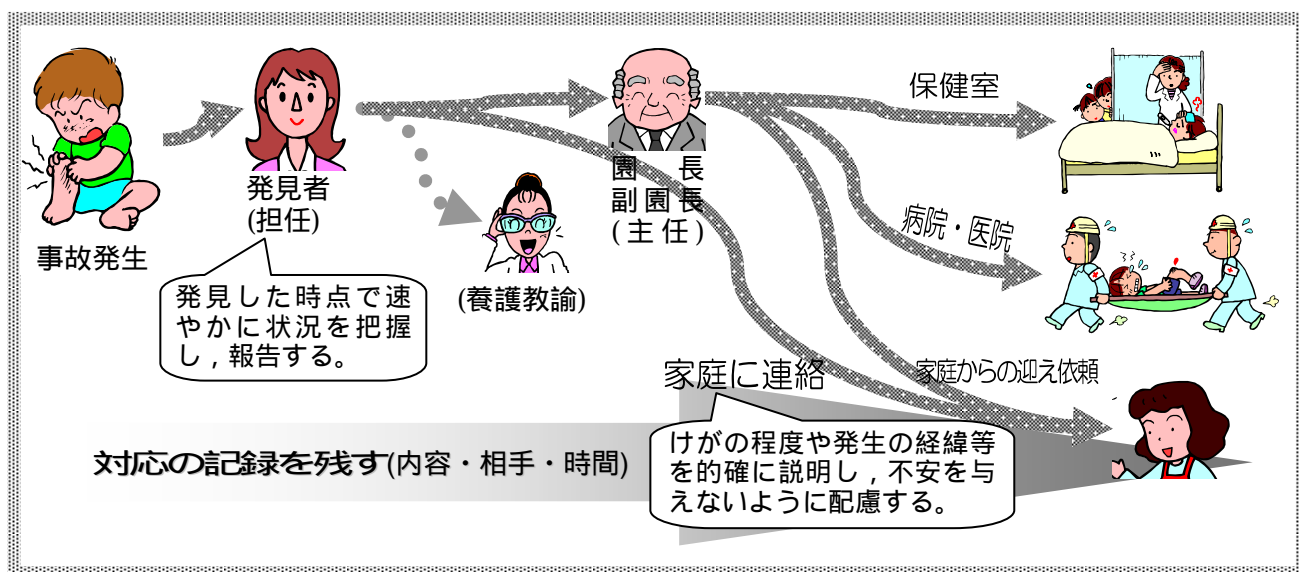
事故発生

発見者
(担任)

発見した時点で速やかに状況を把握し，報告する。

(養護教諭)

園　長
副園長
(主任)

保健室

病院・医院

家庭からの迎え依頼

家庭に連絡

けがの程度や発生の経緯等を的確に説明し，不安を与えないように配慮する。

対応の記録を残す(内容・相手・時間)